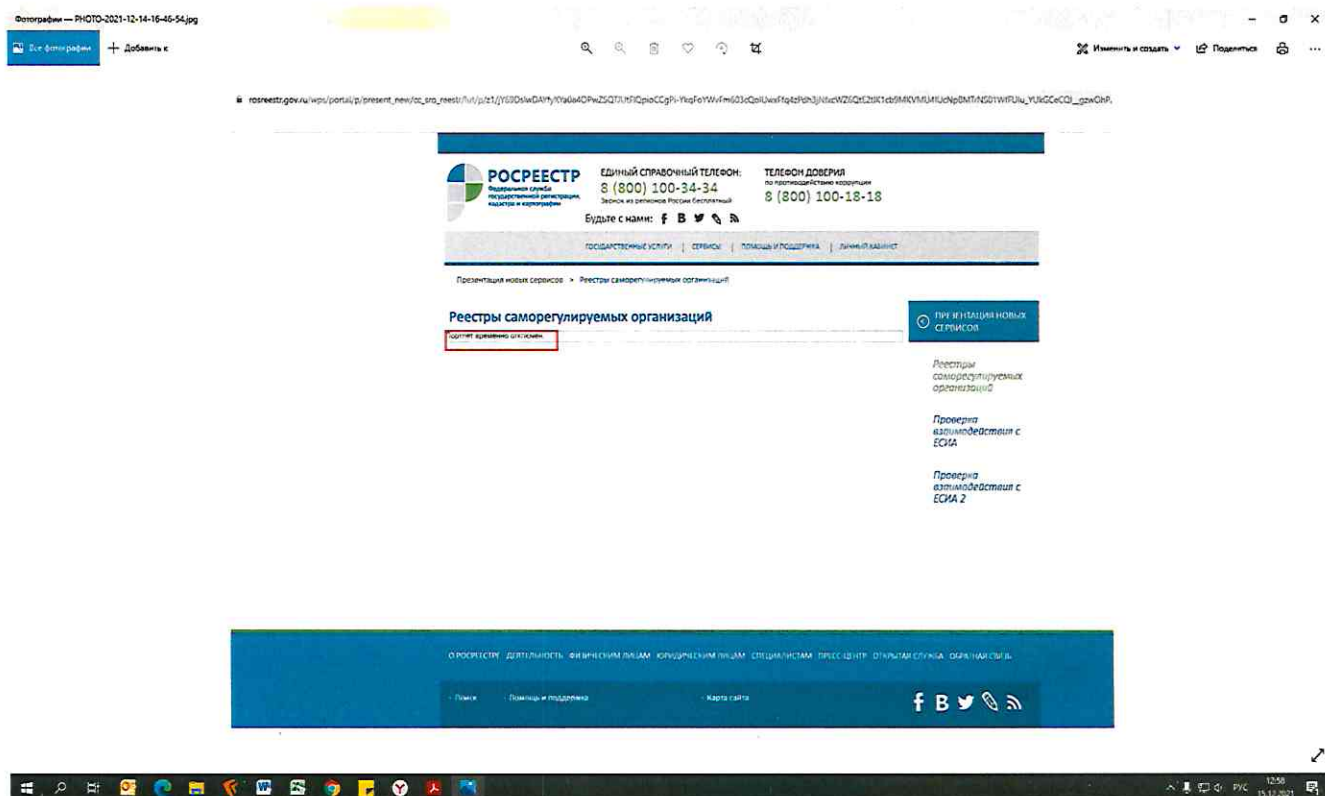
Фотографии — PHOTO-2021-12-14-16-46-54.jpg

Все фотографии + Добавить к

Изменить и создать Поделиться ...

rosreestr.gov.ru/wps/portal/p/present_new/cc_sro_reestr/!ut/p/z1/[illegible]

РОСРЕЕСТР
Федеральная служба государственной регистрации, кадастра и картографии

ЕДИНЫЙ СПРАВОЧНЫЙ ТЕЛЕФОН:
8 (800) 100-34-34
Звонок из регионов России бесплатный

ТЕЛЕФОН ДОВЕРИЯ
по противодействию коррупции
8 (800) 100-18-18

Будьте с нами:

ГОСУДАРСТВЕННЫЕ УСЛУГИ | СЕРВИСЫ | ПОМОЩЬ И ПОДДЕРЖКА | ЛИЧНЫЙ КАБИНЕТ

Презентация новых сервисов > Реестры саморегулируемых организаций

Реестры саморегулируемых организаций

Портлет временно отключен

ПРЕЗЕНТАЦИЯ НОВЫХ СЕРВИСОВ

Реестры саморегулируемых организаций

Проверка взаимодействия с ЕСИА

Проверка взаимодействия с ЕСИА 2

О РОСРЕЕСТРЕ ДЕЯТЕЛЬНОСТЬ ФИЗИЧЕСКИМ ЛИЦАМ ЮРИДИЧЕСКИМ ЛИЦАМ СПЕЦИАЛИСТАМ ПРЕСС-ЦЕНТР ОТКРЫТАЯ СЛУЖБА ОБРАТНАЯ СВЯЗЬ

· Поиск · Помощь и поддержка · Карта сайта

РУС 12:56 15.12.2021